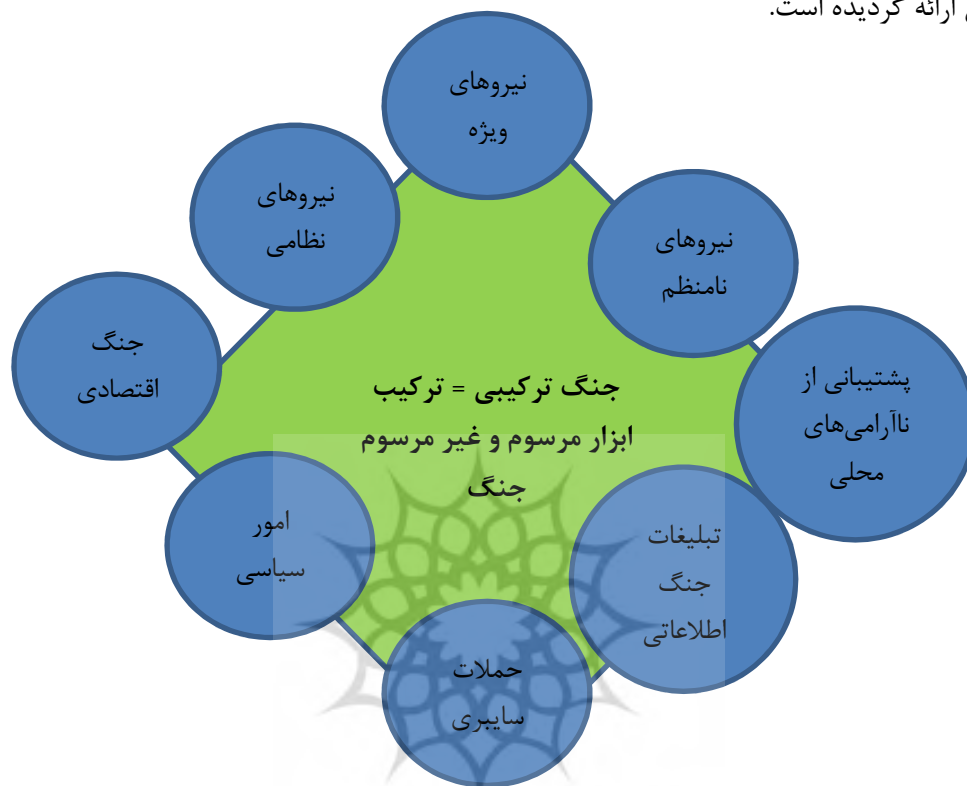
ی ارائه گردیده است.

نیروهای ویژه

نیروهای نظامی

نیروهای نامنظم

جنگ اقتصادی

جنگ ترکیبی = ترکیب ابزار مرسوم و غیر مرسوم جنگ

پشتیبانی از ناآرامی‌های محلی

امور سیاسی

تبلیغات جنگ اطلاعاتی

حملات سایبری